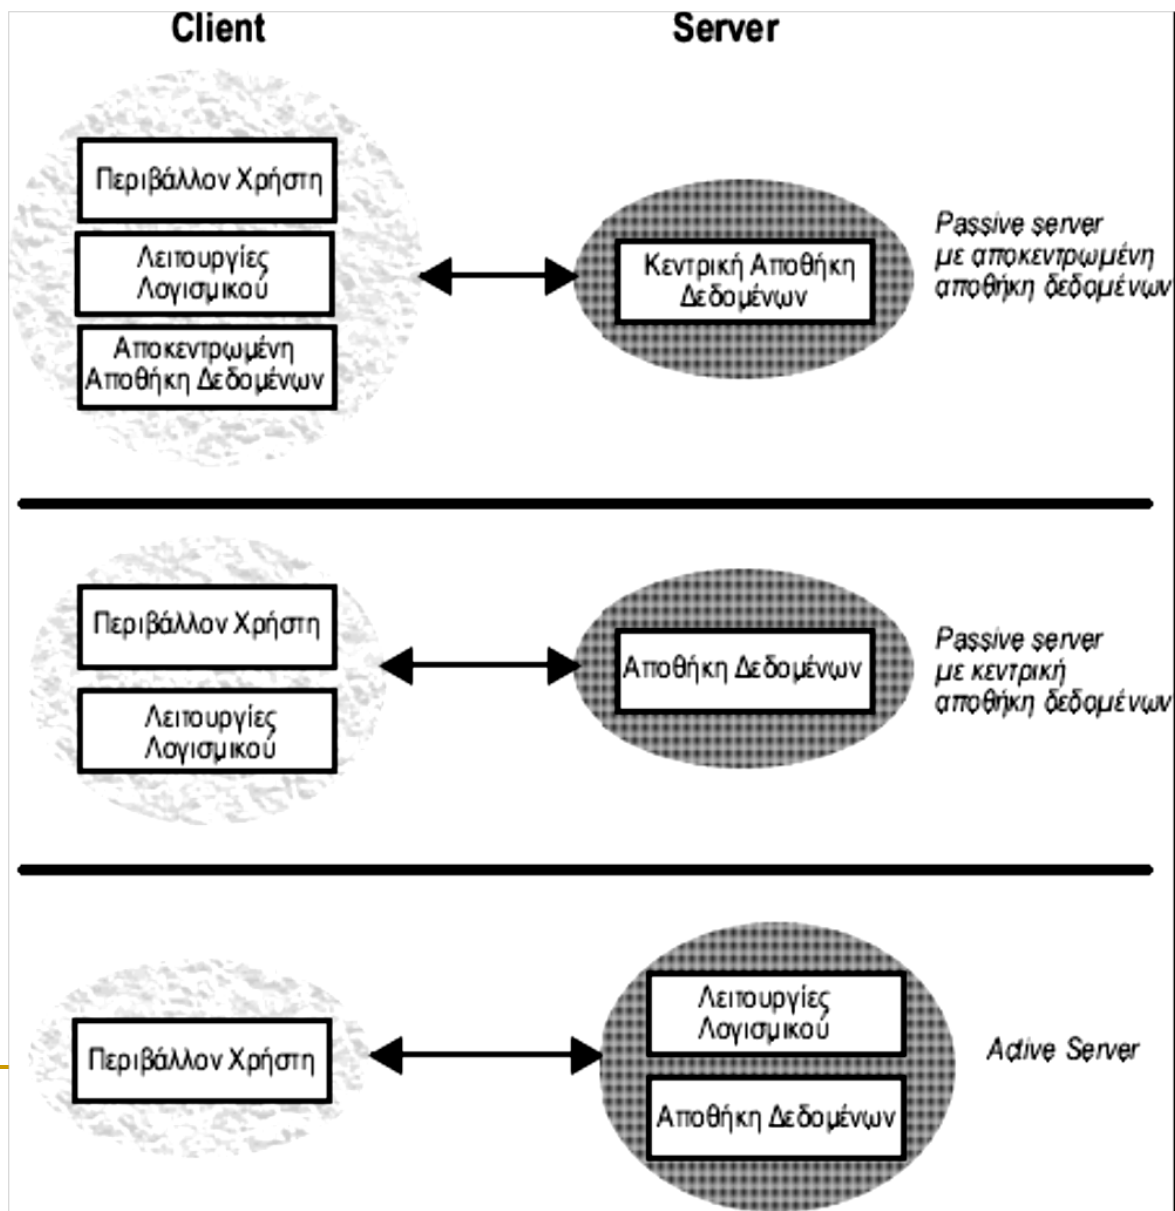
Client

Server

Περιβάλλον Χρήστη

Λειτουργίες Λογισμικού

Αποκεντρωμένη Αποθήκη Δεδομένων

Κεντρική Αποθήκη Δεδομένων

Passive server με αποκεντρωμένη αποθήκη δεδομένων

Περιβάλλον Χρήστη

Λειτουργίες Λογισμικού

Αποθήκη Δεδομένων

Passive server με κεντρική αποθήκη δεδομένων

Περιβάλλον Χρήστη

Λειτουργίες Λογισμικού

Αποθήκη Δεδομένων

Active Server